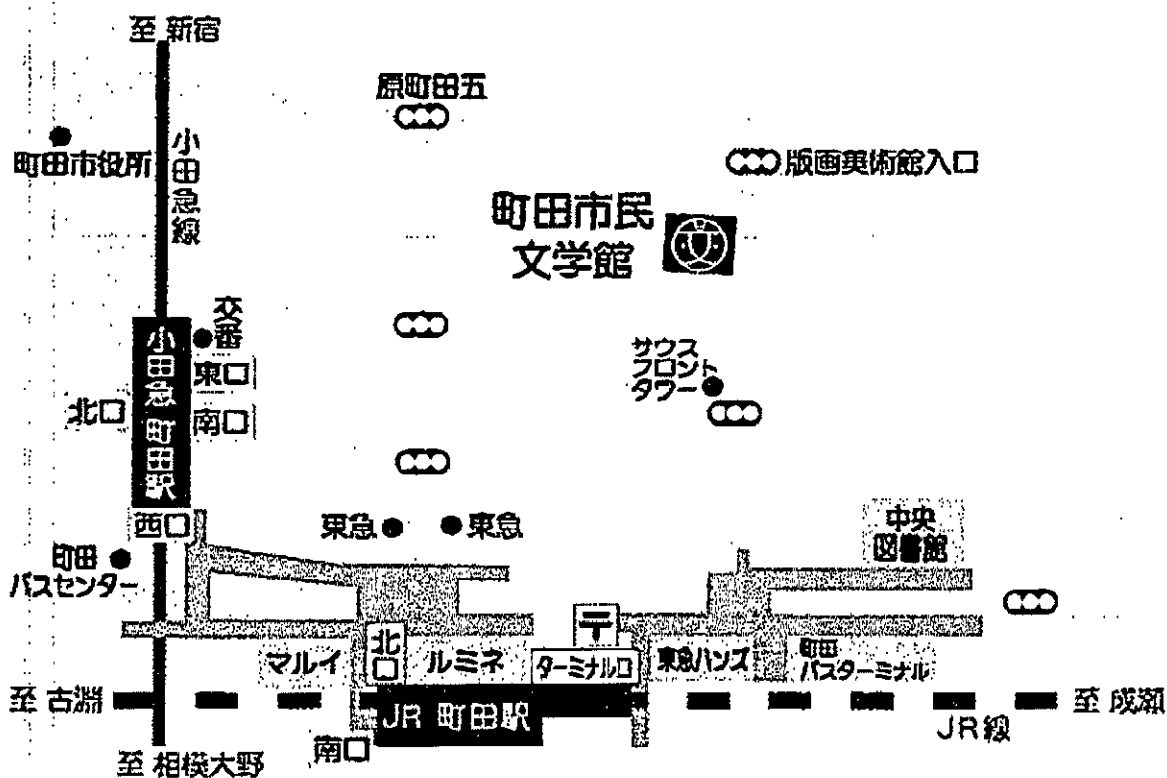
至 新宿

原町田五

町田市役所

小田急線

版画美術館入口

町田市民
文学館

交番

東口

サウスフロントタワー

北口

南口

小田急町田駅

西口

東急

東急

中央図書館

町田バスセンター

マルイ

北口

ルミネ

〒

ターミナル口

東急ハンズ

町田バスターミナル

至 古淵

JR 町田駅

至 成瀬

JR線

南口

至 相模大野